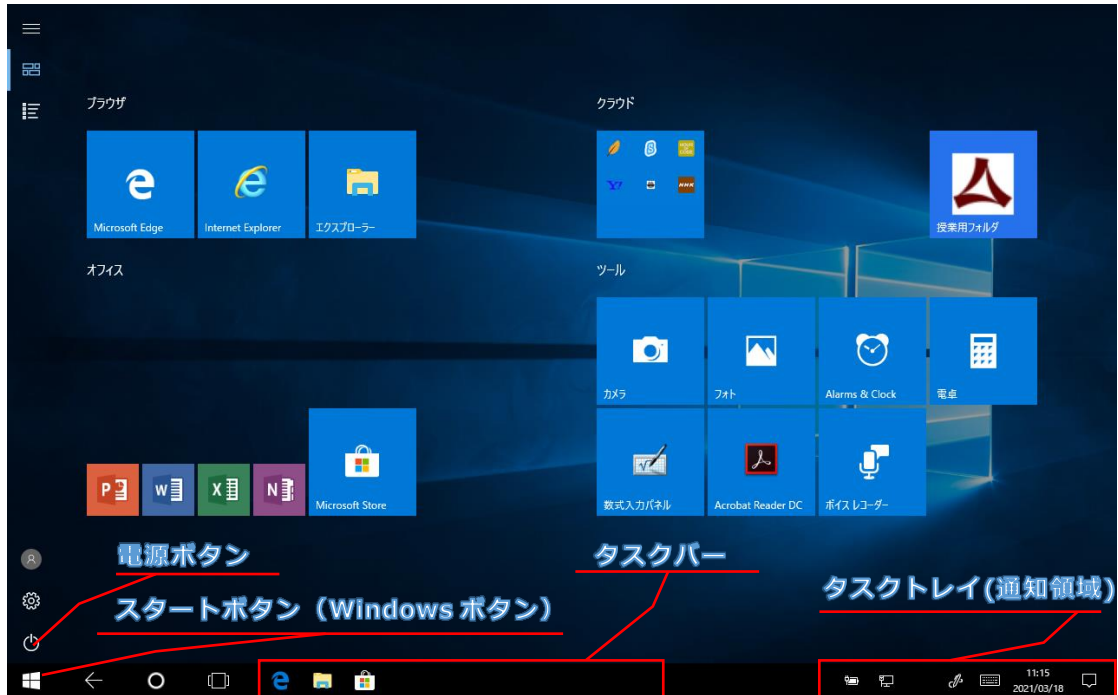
ブラウザ

Microsoft Edge

Internet Explorer

エクスプローラー

オフィス

Microsoft Store

クラウド

授業用フォルダ

ツール

カメラ

フォト

Alarms & Clock

電卓

数式入力パネル

Acrobat Reader DC

ボイス レコーダー

電源ボタン

タスクバー

スタートボタン（Windows ボタン）

タスクトレイ(通知領域)

11:15
2021/03/18